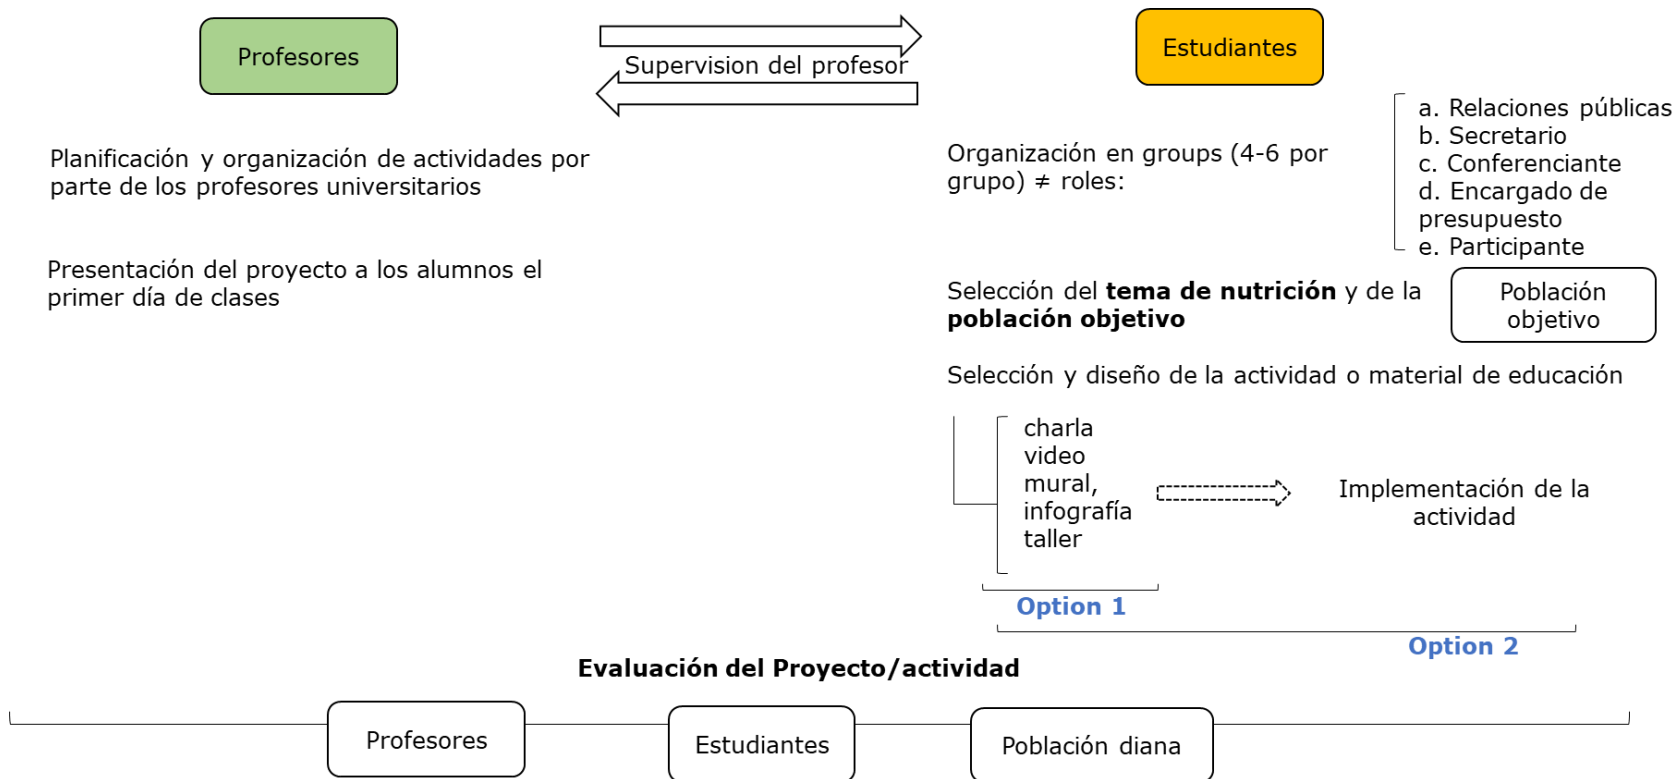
Profesores

Supervision del profesor

Estudiantes

Planificación y organización de actividades por parte de los profesores universitarios

Presentación del proyecto a los alumnos el primer día de clases

Organización en groups (4-6 por grupo) ≠ roles:

a. Relaciones públicas
b. Secretario
c. Conferenciante
d. Encargado de presupuesto
e. Participante

Selección del **tema de nutrición** y de la **población objetivo**

Población objetivo

Selección y diseño de la actividad o material de educación

charla
video
mural,
infografía
taller

Implementación de la actividad

Option 1

Option 2

**Evaluación del Proyecto/actividad**

Profesores

Estudiantes

Población diana